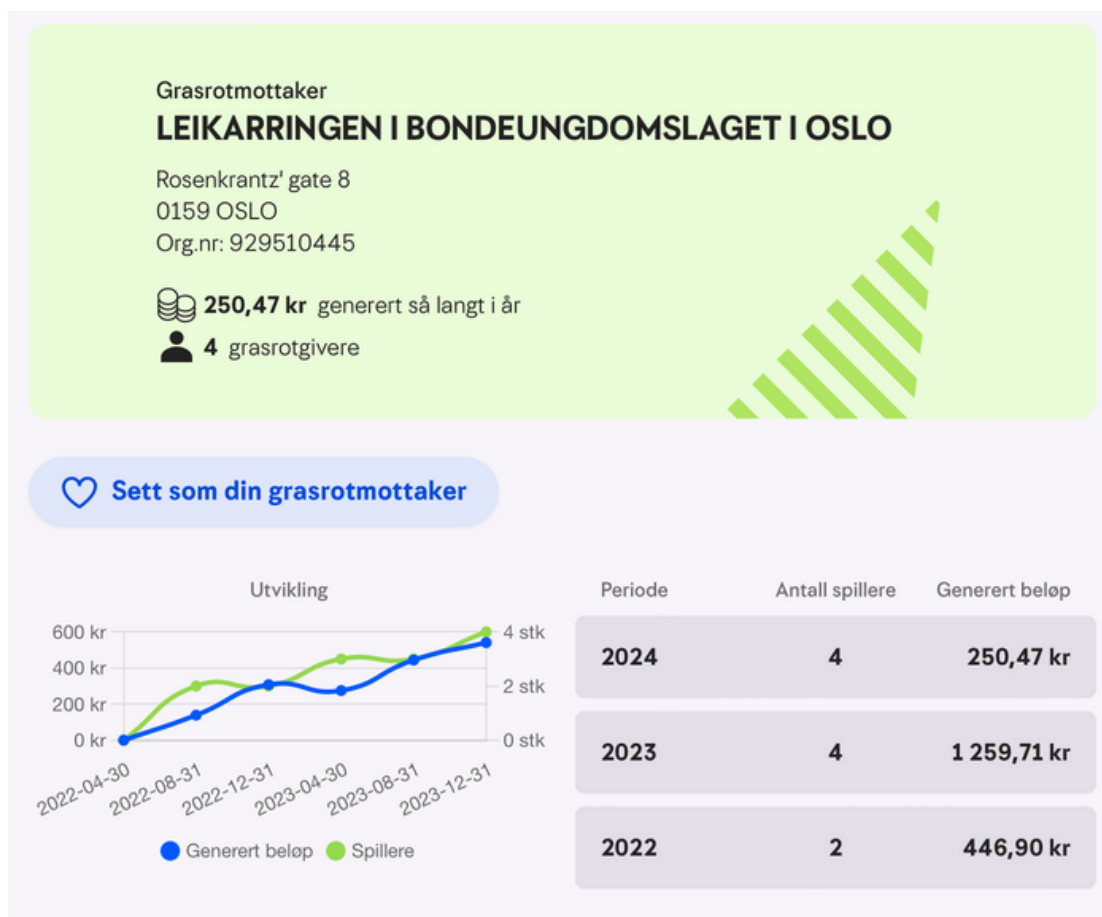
Grasrotmottaker
LEIKARRINGEN I BONDEUNGDOMSLAGET I OSLO

Rosenkrantz' gate 8
0159 OSLO
Org.nr: 929510445

250,47 kr generert så langt i år
4 grasrotgivere

Sett som din grasrotmottaker

Utvikling

600 kr
400 kr
200 kr
0 kr

4 stk
2 stk
0 stk

2022-04-30
2022-08-31
2022-12-31
2023-04-30
2023-08-31
2023-12-31

Generert beløp
Spillere

| Periode | Antall spillere | Generert beløp |
|---|---|---|
| 2024 | 4 | 250,47 kr |
| 2023 | 4 | 1 259,71 kr |
| 2022 | 2 | 446,90 kr |